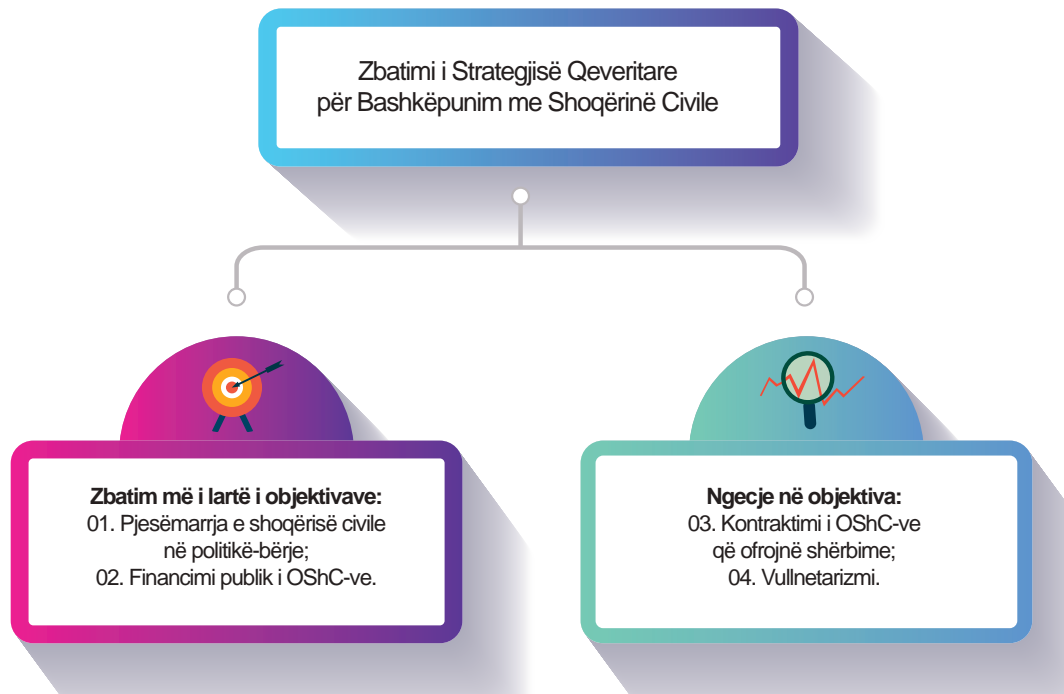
Zbatimi i Strategjisë Qeveritare për Bashkëpunim me Shoqërinë Civile

**Zbatim më i lartë i objektivave:**
01. Pjesëmarrja e shoqërisë civile në politikë-bërje;
02. Financimi publik i OShC-ve.

**Ngecje në objektiva:**
03. Kontraktimi i OShC-ve që ofrojnë shërbime;
04. Vullnetarizmi.